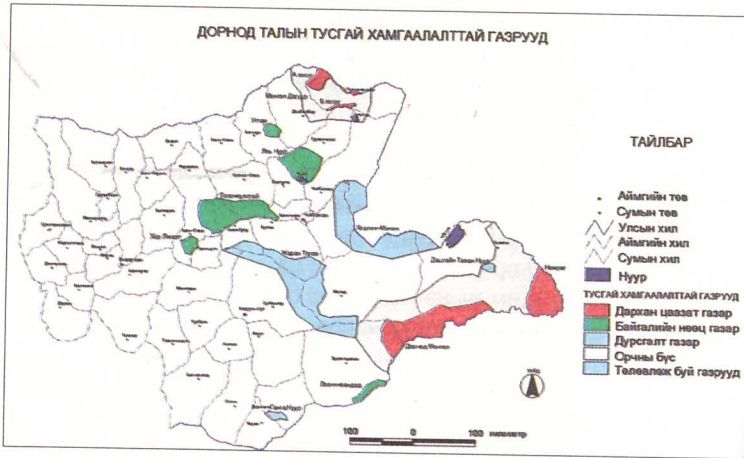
ДОРНОД ТАЛЫН ТУСГАЙ ХАМГААЛАЛТТАЙ ГАЗРУУД

ТАЙЛБАР

Аймгийн төв
Сумын төв
Улсын хил
Аймгийн хил
Сумын хил
Нуур

ТУСГАЙ ХАМГААЛАЛТТАЙ ГАЗРУУД
Дархан цаазат газар
Байгалийн нөөц газар
Дурсгалт газар
Орчны бүс
Төлөвлөж буй газрууд

Угтам
Яхь Нуур
Хөх Өндөр
Нөмрөг
Дорнод Монгол
100 0 100 километр